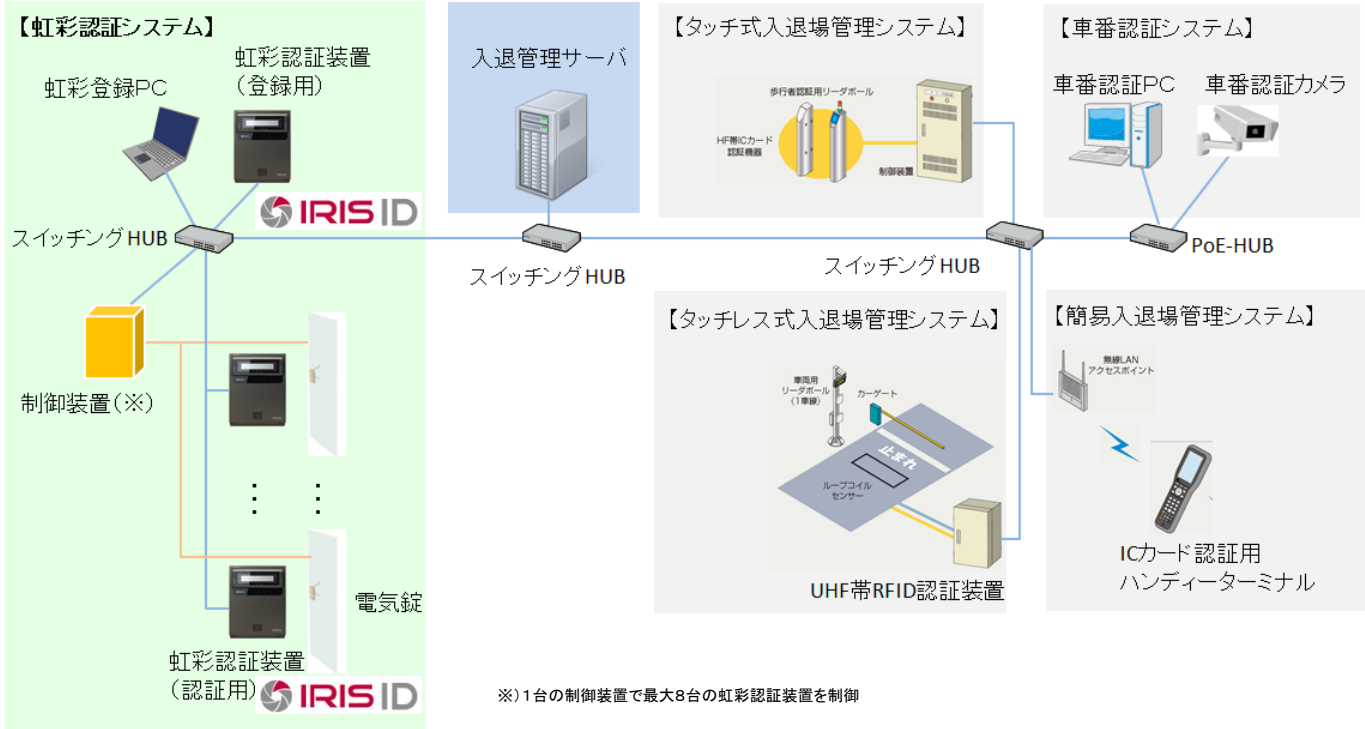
【虹彩認証システム】

虹彩登録PC

虹彩認証装置
（登録用）

IRIS ID

スイッチングHUB

制御装置（※）

⋮ ⋮

電気錠

虹彩認証装置
（認証用）

IRIS ID

入退管理サーバ

スイッチングHUB

【タッチ式入退場管理システム】

歩行者認証用リーダポール

HF帯ICカード
認証機器

制御装置

【車番認証システム】

車番認証PC

車番認証カメラ

スイッチングHUB

PoE-HUB

【タッチレス式入退場管理システム】

車両用
リーダポール
（1車線）

カーゲート

止まれ

ループコイル
センサー

UHF帯RFID認証装置

【簡易入退場管理システム】

無線LAN
アクセスポイント

ICカード認証用
ハンディーターミナル

※）1台の制御装置で最大8台の虹彩認証装置を制御